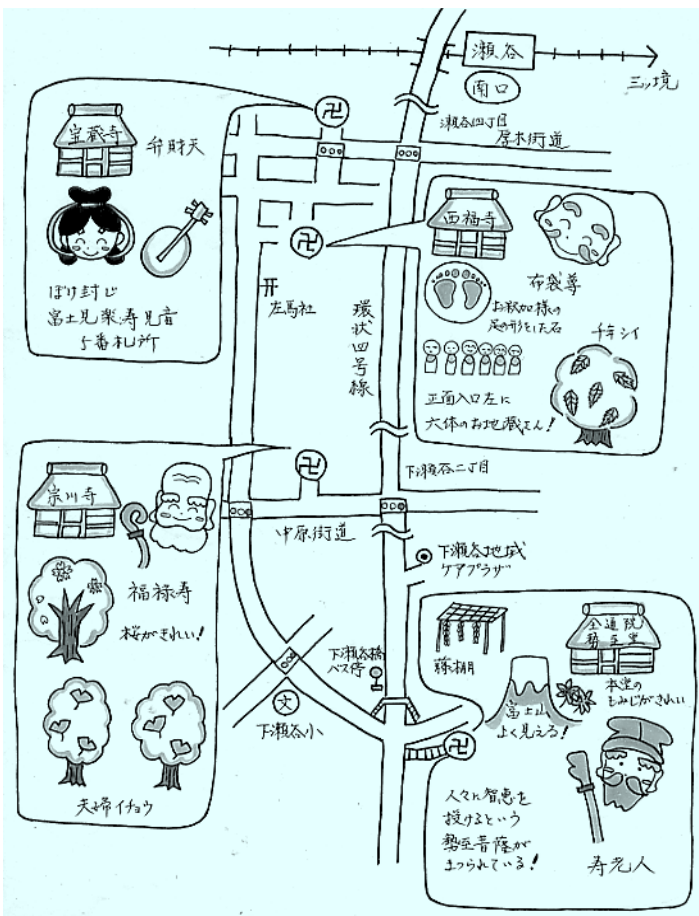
瀬谷

南口

三ツ境

瀬谷四丁目

厚木街道

宝蔵寺

弁財天

ぼけ封じ
富士見楽寿見音
5番札所

西福寺

布袋尊

お釈迦様の
足の形をした石

チャンイ

正面入口左に
六体のお地蔵さん！

左馬社

環状四号線

下瀬谷二丁目

宗川寺

福禄寿

桜がきれい！

夫婦イチョウ

中原街道

下瀬谷地域
ケアプラザ

下瀬谷橋
バス停

文

下瀬谷小

藤棚

全通院
勢至堂

本堂の
もみじがきれい

富士山
よく見えろ！

人々に智恵を
授けるという
勢至菩薩が
まつられている！

寿老人